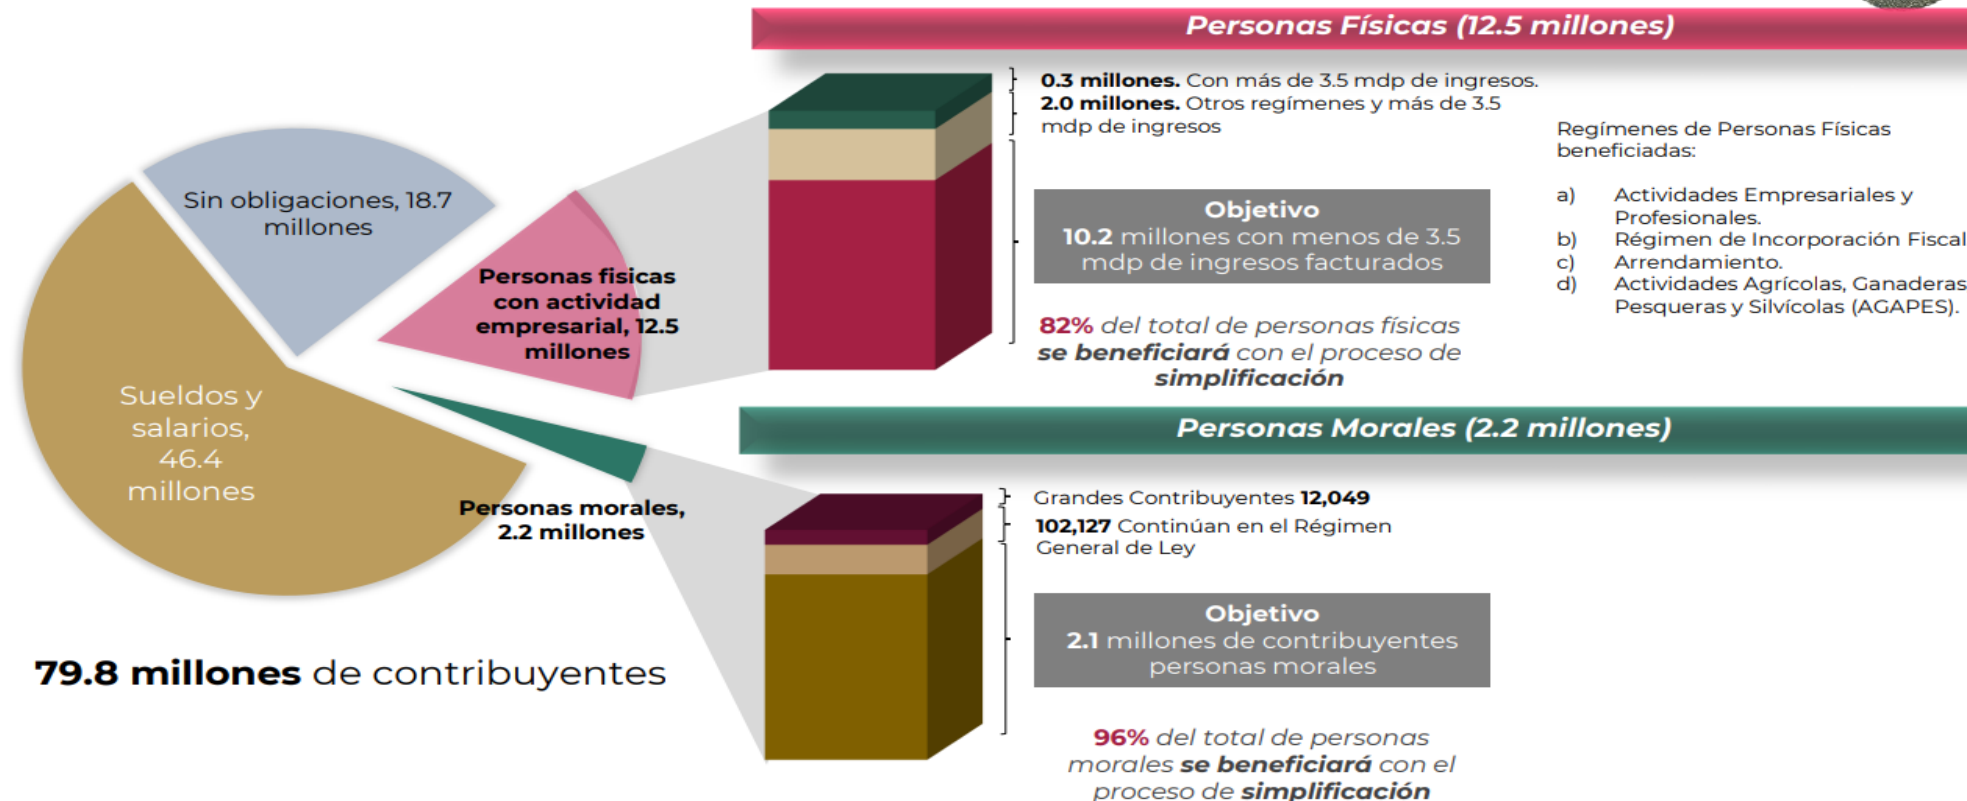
Personas Físicas (12.5 millones)

0.3 millones. Con más de 3.5 mdp de ingresos.
2.0 millones. Otros regímenes y más de 3.5 mdp de ingresos

Regímenes de Personas Físicas beneficiadas:

a) Actividades Empresariales y Profesionales.
b) Régimen de Incorporación Fiscal
c) Arrendamiento.
d) Actividades Agrícolas, Ganaderas Pesqueras y Silvícolas (AGAPES).

Objetivo
10.2 millones con menos de 3.5 mdp de ingresos facturados

82% del total de personas físicas se beneficiará con el proceso de simplificación

Sin obligaciones, 18.7 millones

Personas fisicas con actividad empresarial, 12.5 millones

Sueldos y salarios, 46.4 millones

Personas morales, 2.2 millones

Personas Morales (2.2 millones)

Grandes Contribuyentes 12,049
102,127 Continúan en el Régimen General de Ley

Objetivo
2.1 millones de contribuyentes personas morales

96% del total de personas morales se beneficiará con el proceso de simplificación

79.8 millones de contribuyentes